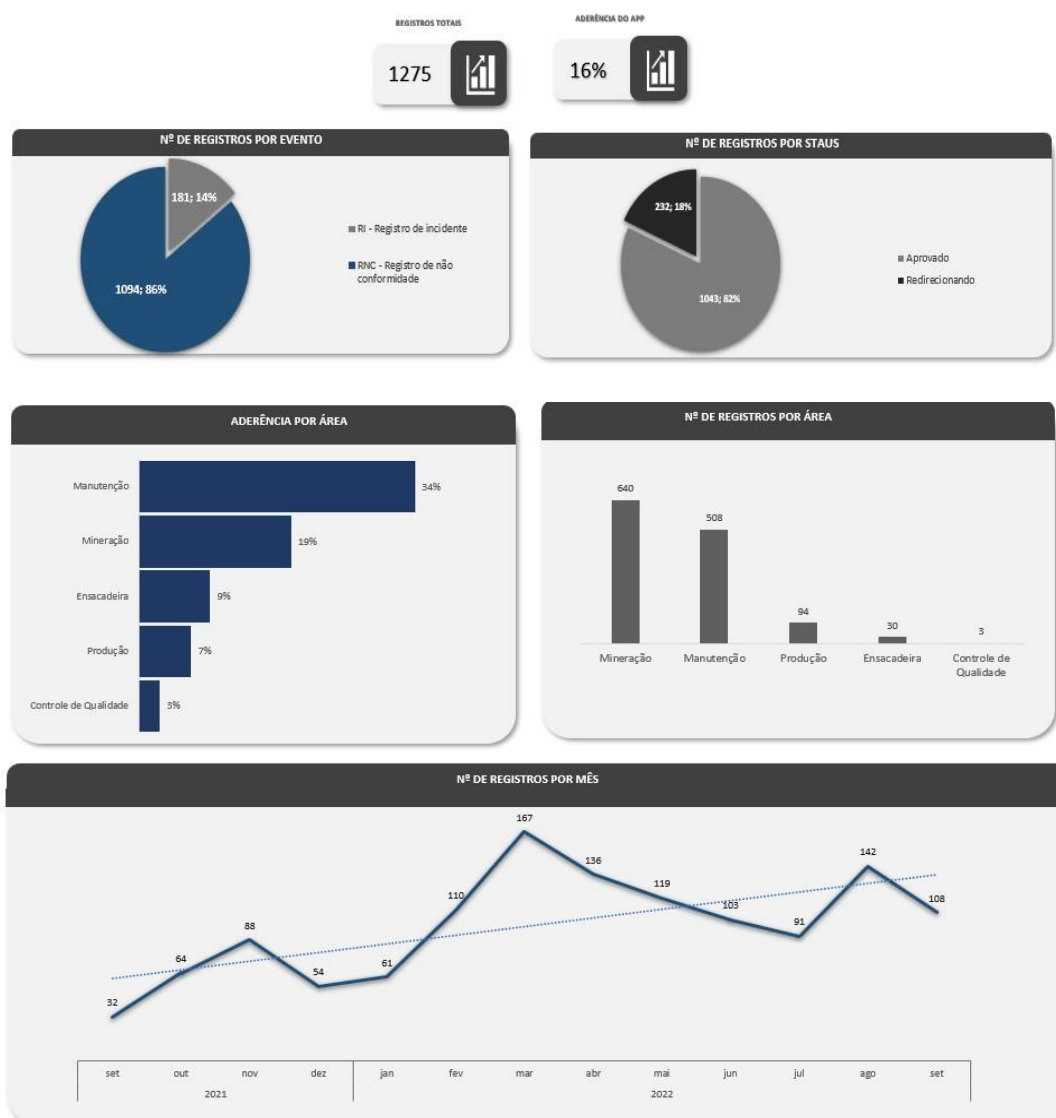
REGISTROS TOTAIS

1275

ADERÊNCIA DO APP

16%

Nº DE REGISTROS POR EVENTO

181; 14%

1094; 86%

RI - Registro de incidente

RNC - Registro de não conformidade

Nº DE REGISTROS POR STAUS

232; 18%

1043; 82%

Aprovado

Redirecionando

ADERÊNCIA POR ÁREA

Manutenção 34%

Mineração 19%

Ensacadeira 9%

Produção 7%

Controle de Qualidade 3%

Nº DE REGISTROS POR ÁREA

640 Mineração

508 Manutenção

94 Produção

30 Ensacadeira

3 Controle de Qualidade

Nº DE REGISTROS POR MÊS

32 64 88 54 61 110 167 136 119 103 91 142 108

set out nov dez jan fev mar abr mai jun jul ago set

2021 2022